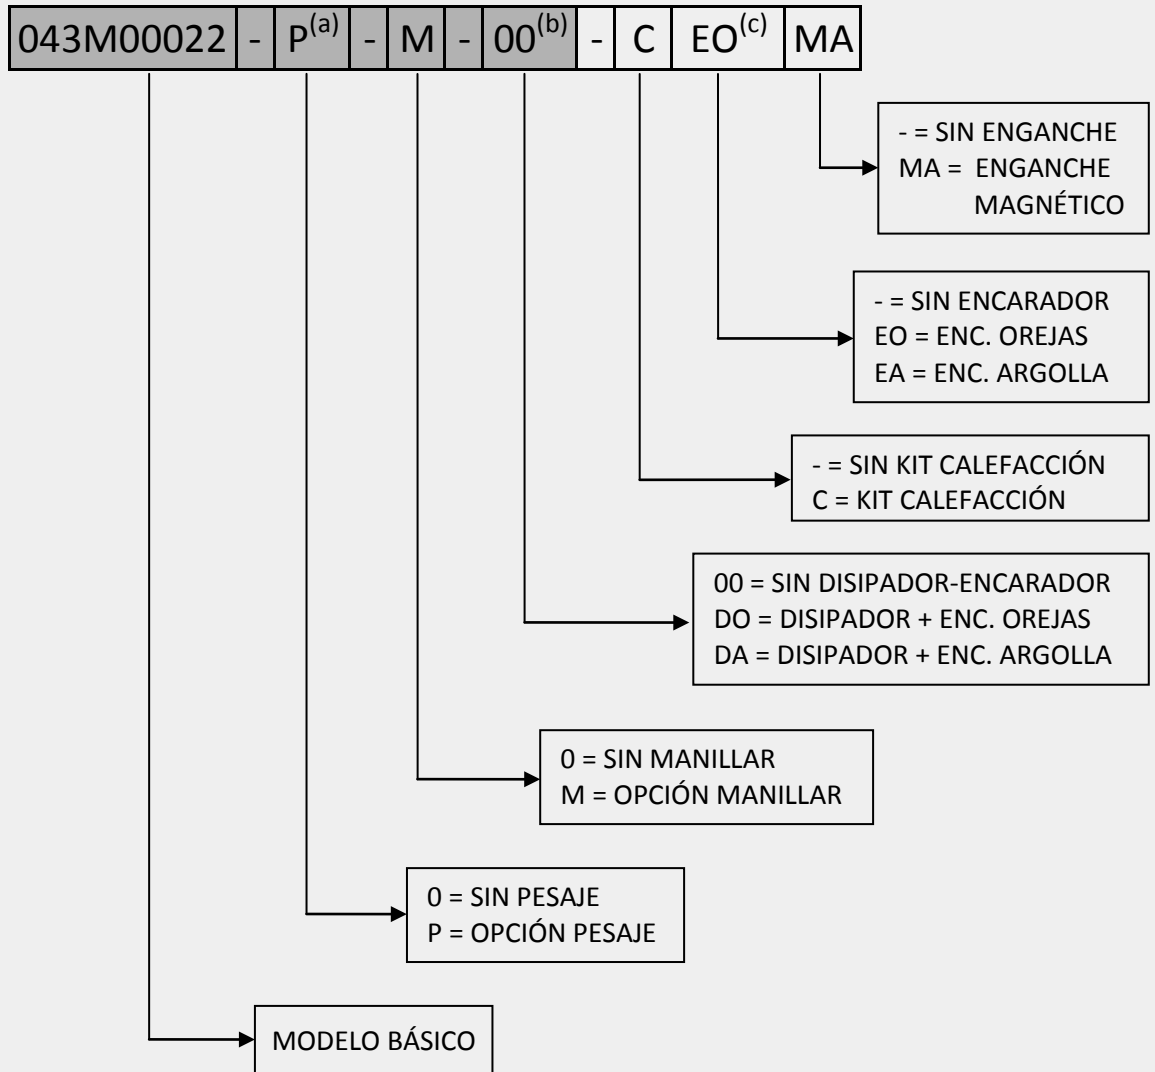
| 043M00022 | - | P$^{(a)}$ | - | M | - | 00$^{(b)}$ | - | C | EO$^{(c)}$ | MA |
|---|---|---|---|---|---|---|---|---|---|---|

- = SIN ENGANCHE
MA = ENGANCHE MAGNÉTICO

- = SIN ENCARADOR
EO = ENC. OREJAS
EA = ENC. ARGOLLA

- = SIN KIT CALEFACCIÓN
C = KIT CALEFACCIÓN

00 = SIN DISIPADOR-ENCARADOR
DO = DISIPADOR + ENC. OREJAS
DA = DISIPADOR + ENC. ARGOLLA

0 = SIN MANILLAR
M = OPCIÓN MANILLAR

0 = SIN PESAJE
P = OPCIÓN PESAJE

MODELO BÁSICO